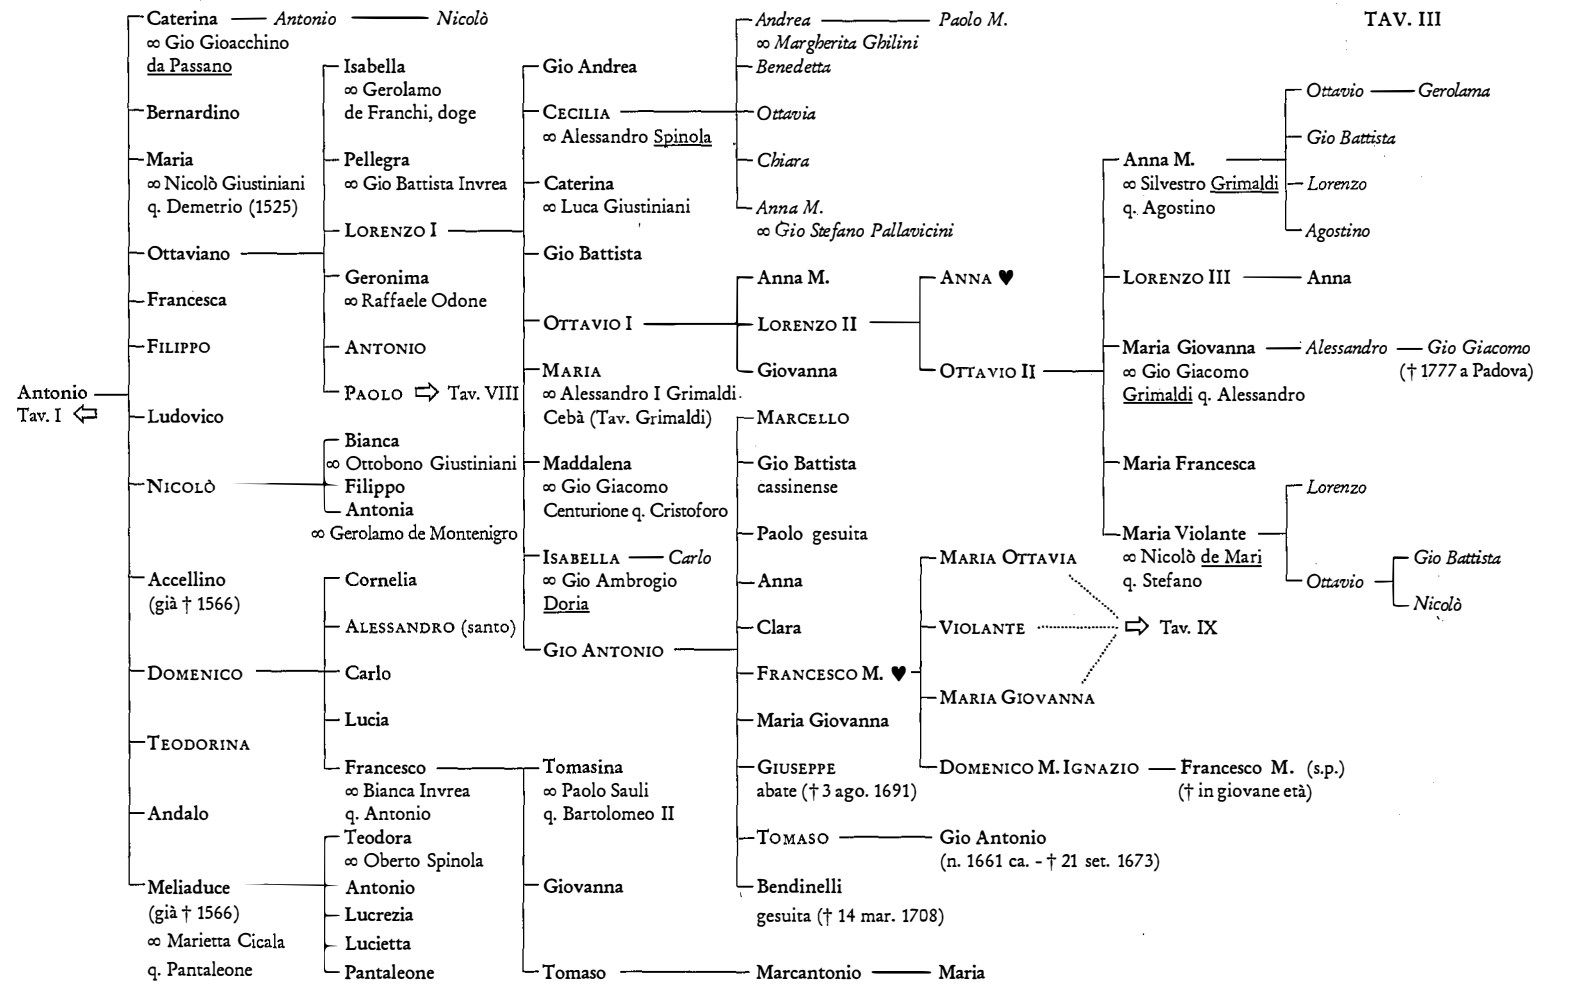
TAV. III

Antonio
Tav. I ⇦

Caterina — Antonio — Nicolò
∞ Gio Gioacchino da Passano

Bernardino

Maria
∞ Nicolò Giustiniani q. Demetrio (1525)

Ottaviano

Francesca

FILIPPO

Ludovico

NICOLÒ

Accellino
(già † 1566)

DOMENICO

TEODORINA

Andalo

Meliaduce
(già † 1566)
∞ Marietta Cicala
q. Pantaleone

Isabella
∞ Gerolamo de Franchi, doge

Pellegra
∞ Gio Battista Invrea

LORENZO I

Geronima
∞ Raffaele Odone

ANTONIO

PAOLO ⇨ Tav. VIII

Bianca
∞ Ottobono Giustiniani
Filippo
Antonia
∞ Gerolamo de Montenigro

Cornelia

ALESSANDRO (santo)

Carlo

Lucia

Francesco
∞ Bianca Invrea
q. Antonio

Teodora
∞ Oberto Spinola
Antonio
Lucrezia
Lucietta
Pantaleone

Gio Andrea

CECILIA
∞ Alessandro Spinola

Caterina
∞ Luca Giustiniani

Gio Battista

OTTAVIO I

MARIA
∞ Alessandro I Grimaldi Cebà (Tav. Grimaldi)

Maddalena
∞ Gio Giacomo Centurione q. Cristoforo

ISABELLA — Carlo
∞ Gio Ambrogio Doria

GIO ANTONIO

Tomasina
∞ Paolo Sauli
q. Bartolomeo II

Giovanna

Tomaso — Marcantonio — Maria

Andrea — Paolo M.
∞ Margherita Ghilini
Benedetta

Ottavia

Chiara

Anna M.
∞ Gio Stefano Pallavicini

Anna M.

LORENZO II

Giovanna

MARCELLO

Gio Battista
cassinense

Paolo gesuita

Anna

Clara

FRANCESCO M. ♥

Maria Giovanna

GIUSEPPE
abate († 3 ago. 1691)

TOMASO — Gio Antonio
(n. 1661 ca. - † 21 set. 1673)

Bendinelli
gesuita († 14 mar. 1708)

ANNA ♥

OTTAVIO II

MARIA OTTAVIA

VIOLANTE ⇨ Tav. IX

MARIA GIOVANNA

DOMENICO M. IGNAZIO — Francesco M. (s.p.)
(† in giovane età)

Anna M.
∞ Silvestro Grimaldi
q. Agostino

Ottavio — Gerolama
Gio Battista
Lorenzo
Agostino

LORENZO III — Anna

Maria Giovanna — Alessandro — Gio Giacomo
∞ Gio Giacomo Grimaldi q. Alessandro
(† 1777 a Padova)

Maria Francesca

Maria Violante
∞ Nicolò de Mari
q. Stefano

Lorenzo
Ottavio — Gio Battista
Nicolò